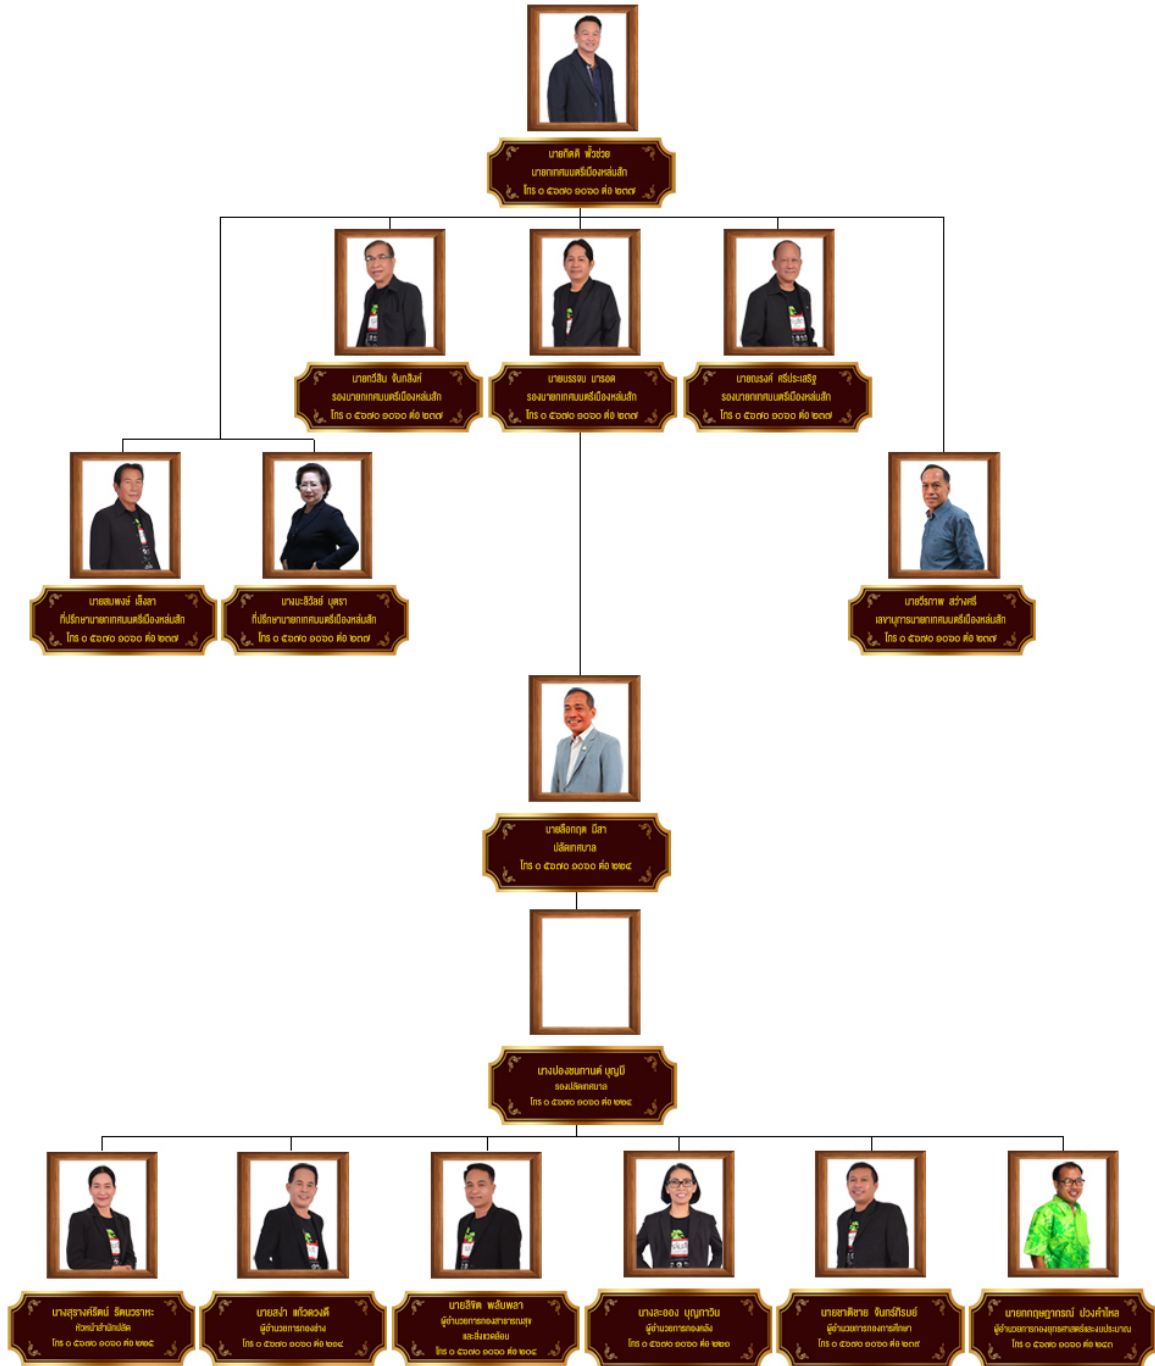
นายกิตติ พึ่งช่วย
นายกเทศมนตรีเมืองหล่มสัก
โทร ๐ ๕๖๗๐ ๑๐๖๐ ต่อ ๒๐๗

นายทวีสิน จันทสิงห์
รองนายกเทศมนตรีเมืองหล่มสัก
โทร ๐ ๕๖๗๐ ๑๐๖๐ ต่อ ๒๐๗

นายบรรจง มารอด
รองนายกเทศมนตรีเมืองหล่มสัก
โทร ๐ ๕๖๗๐ ๑๐๖๐ ต่อ ๒๐๗

นายณรงค์ ศรีประเสริฐ
รองนายกเทศมนตรีเมืองหล่มสัก
โทร ๐ ๕๖๗๐ ๑๐๖๐ ต่อ ๒๐๗

นายสมพงษ์ เลิงลา
ที่ปรึกษานายกเทศมนตรีเมืองหล่มสัก
โทร ๐ ๕๖๗๐ ๑๐๖๐ ต่อ ๒๐๗

นางมะลิวัลย์ บุตรา
ที่ปรึกษานายกเทศมนตรีเมืองหล่มสัก
โทร ๐ ๕๖๗๐ ๑๐๖๐ ต่อ ๒๐๗

นายวีรภาพ สว่างศรี
เลขานุการนายกเทศมนตรีเมืองหล่มสัก
โทร ๐ ๕๖๗๐ ๑๐๖๐ ต่อ ๒๐๗

นายเลือกฤต มีสา
ปลัดเทศบาล
โทร ๐ ๕๖๗๐ ๑๐๖๐ ต่อ ๒๐๔

นางปองชนกานต์ บุญมี
รองปลัดเทศบาล
โทร ๐ ๕๖๗๐ ๑๐๖๐ ต่อ ๒๐๔

นางสุรางค์รัตน์ รัตนวราหะ
หัวหน้าสำนักปลัด
โทร ๐ ๕๖๗๐ ๑๐๖๐ ต่อ ๒๐๕

นายสง่า แก้วดวงดี
ผู้อำนวยการกองช่าง
โทร ๐ ๕๖๗๐ ๑๐๖๐ ต่อ ๒๐๔

นายสิทิต พลับพลา
ผู้อำนวยการกองสาธารณสุขและสิ่งแวดล้อม
โทร ๐ ๕๖๗๐ ๑๐๖๐ ต่อ ๒๐๕

นางละออง บุญทาวิน
ผู้อำนวยการกองคลัง
โทร ๐ ๕๖๗๐ ๑๐๖๐ ต่อ ๒๐๐

นายชาติชาย จันทร์ทิรมย์
ผู้อำนวยการกองการศึกษา
โทร ๐ ๕๖๗๐ ๑๐๖๐ ต่อ ๒๐๙

นายกฤษฎาภรณ์ ปองคำไหล
ผู้อำนวยการกองยุทธศาสตร์และงบประมาณ
โทร ๐ ๕๖๗๐ ๑๐๖๐ ต่อ ๒๐๓